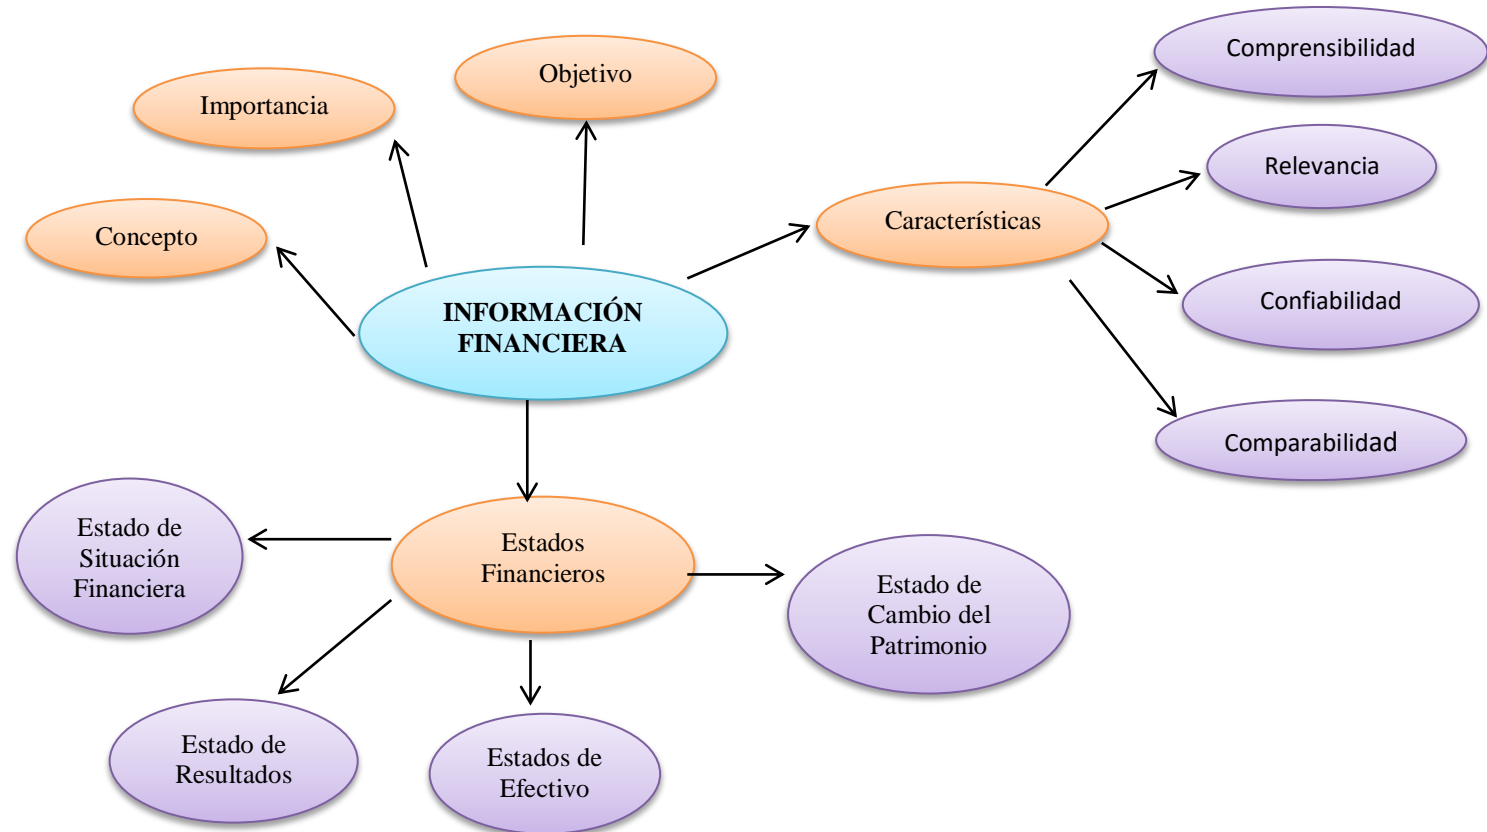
Importancia

Objetivo

Comprensibilidad

Relevancia

Concepto

Características

Confiabilidad

INFORMACIÓN FINANCIERA

Comparabilidad

Estado de Situación Financiera

Estados Financieros

Estado de Cambio del Patrimonio

Estado de Resultados

Estados de Efectivo